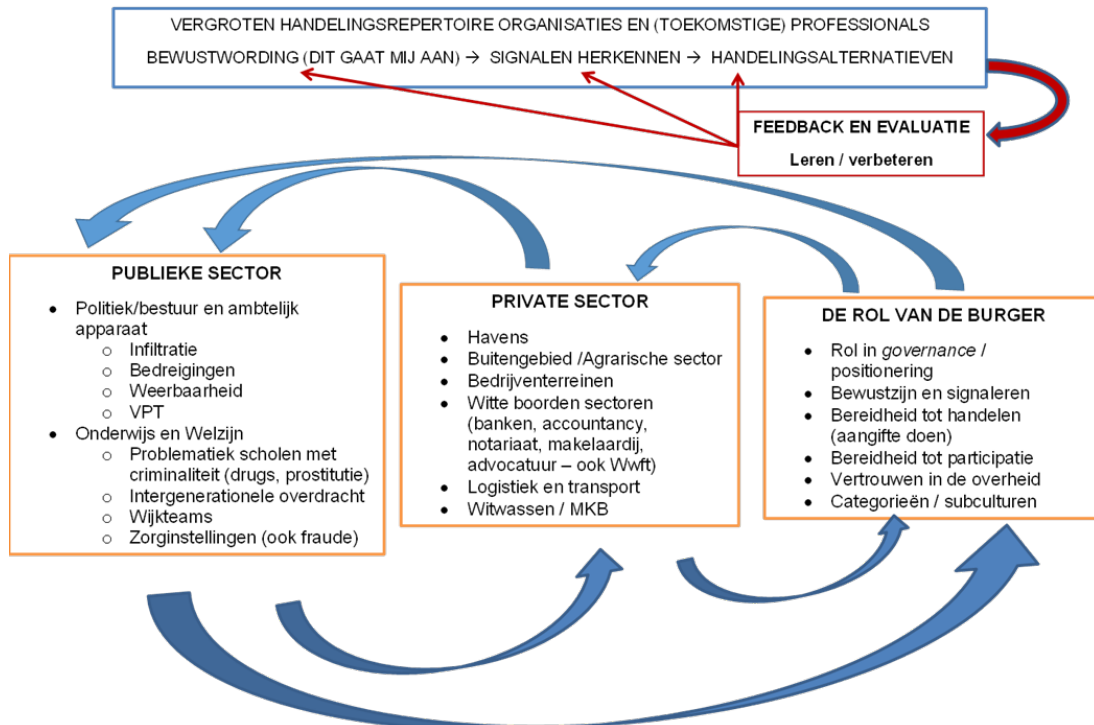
VERGROTEN HANDELINGSREPERTOIRE ORGANISATIES EN (TOEKOMSTIGE) PROFESSIONALS

BEWUSTWORDING (DIT GAAT MIJ AAN) → SIGNALEN HERKENNEN → HANDELINGSALTERNATIEVEN

FEEDBACK EN EVALUATIE

Leren / verbeteren

PUBLIEKE SECTOR

- Politiek/bestuur en ambtelijk apparaat
  - Infiltratie
  - Bedreigingen
  - Weerbaarheid
  - VPT
- Onderwijs en Welzijn
  - Problematiek scholen met criminaliteit (drugs, prostitutie)
  - Intergenerationele overdracht
  - Wijkteams
  - Zorginstellingen (ook fraude)

PRIVATE SECTOR

- Havens
- Buitengebied /Agrarische sector
- Bedrijventerreinen
- Witte boorden sectoren (banken, accountancy, notariaat, makelaardij, advocatuur – ook Wwft)
- Logistiek en transport
- Witwassen / MKB

DE ROL VAN DE BURGER

- Rol in *governance* / positionering
- Bewustzijn en signaleren
- Bereidheid tot handelen (aangifte doen)
- Bereidheid tot participatie
- Vertrouwen in de overheid
- Categorieën / subculturen